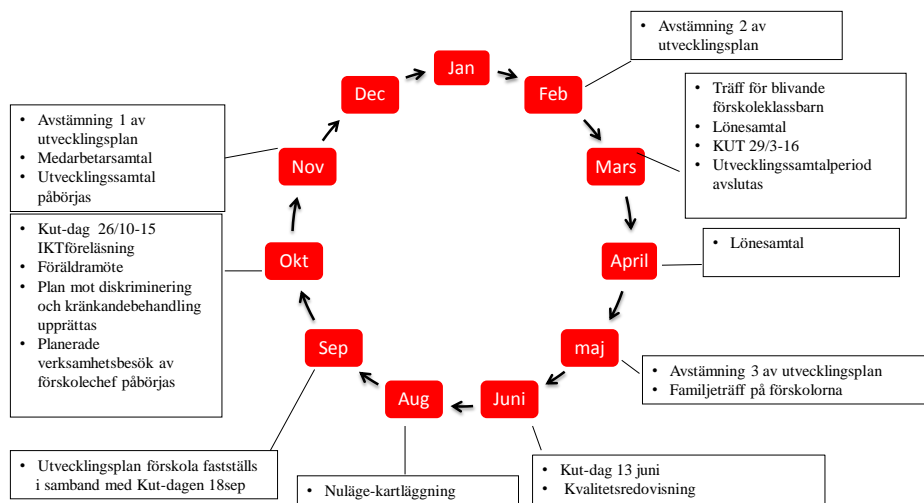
Jan

Feb

- Avstämning 2 av utvecklingsplan

Mars

- Träff för blivande förskoleklassbarn
- Lönesamtal
- KUT 29/3-16
- Utvecklingssamtalperiod avslutas

April

- Lönesamtal

maj

- Avstämning 3 av utvecklingsplan
- Familjeträff på förskolorna

Juni

- Kut-dag 13 juni
- Kvalitetsredovisning

Aug

- Nuläge-kartläggning

Sep

- Utvecklingsplan förskola fastställs i samband med Kut-dagen 18sep

Okt

- Kut-dag 26/10-15 IKTföreläsning
- Föräldramöte
- Plan mot diskriminering och kränkandebehandling upprättas
- Planerade verksamhetsbesök av förskolechef påbörjas

Nov

- Avstämning 1 av utvecklingsplan
- Medarbetarsamtal
- Utvecklingssamtal påbörjas

Dec